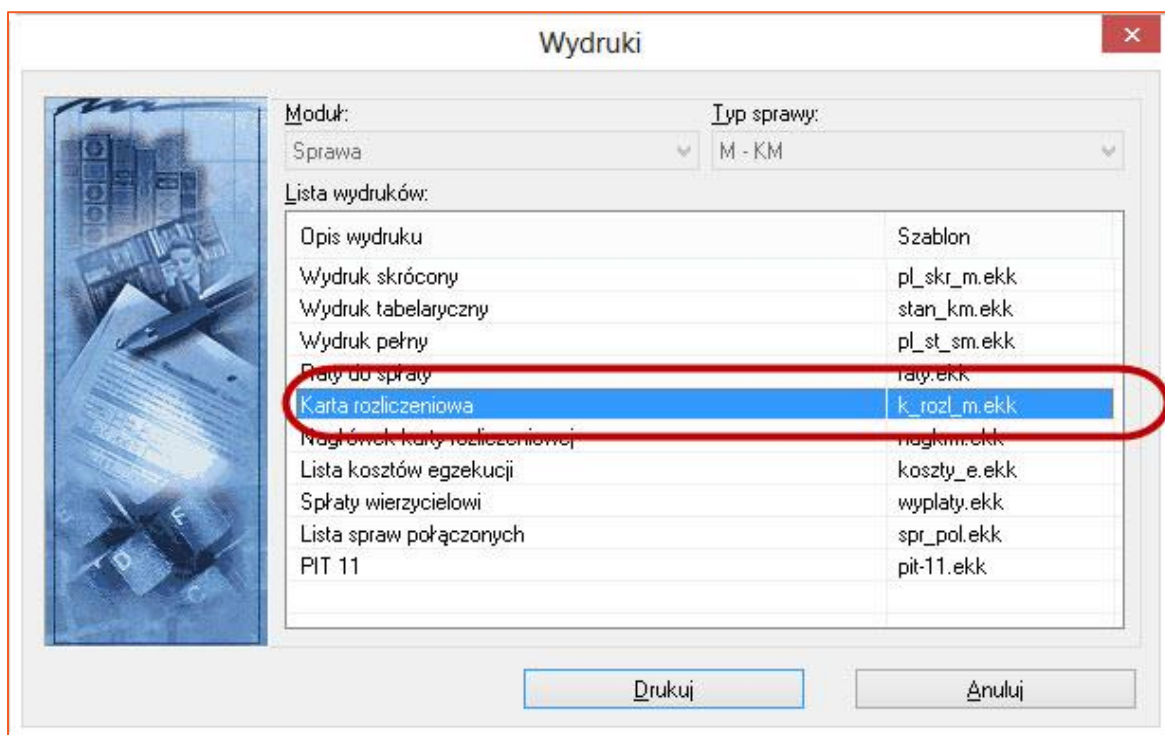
Wydruki

Moduł:
Sprawa

Typ sprawy:
M - KM

Lista wydruków:

| Opis wydruku | Szablon |
|---|---|
| Wydruk skrócony | pl_skr_m.ekk |
| Wydruk tabelaryczny | stan_km.ekk |
| Wydruk pełny | pl_st_sm.ekk |
| Raty do sprawy | raty.ekk |
| Karta rozliczeniowa | k_rozl_m.ekk |
| Nagłówek karty rozliczeniowej | nagkm.ekk |
| Lista kosztów egzekucji | koszty_e.ekk |
| Spłaty wierzycielowi | wyplaty.ekk |
| Lista spraw połączonych | spr_pol.ekk |
| PIT 11 | pit-11.ekk |

Drukuj
Anuluj